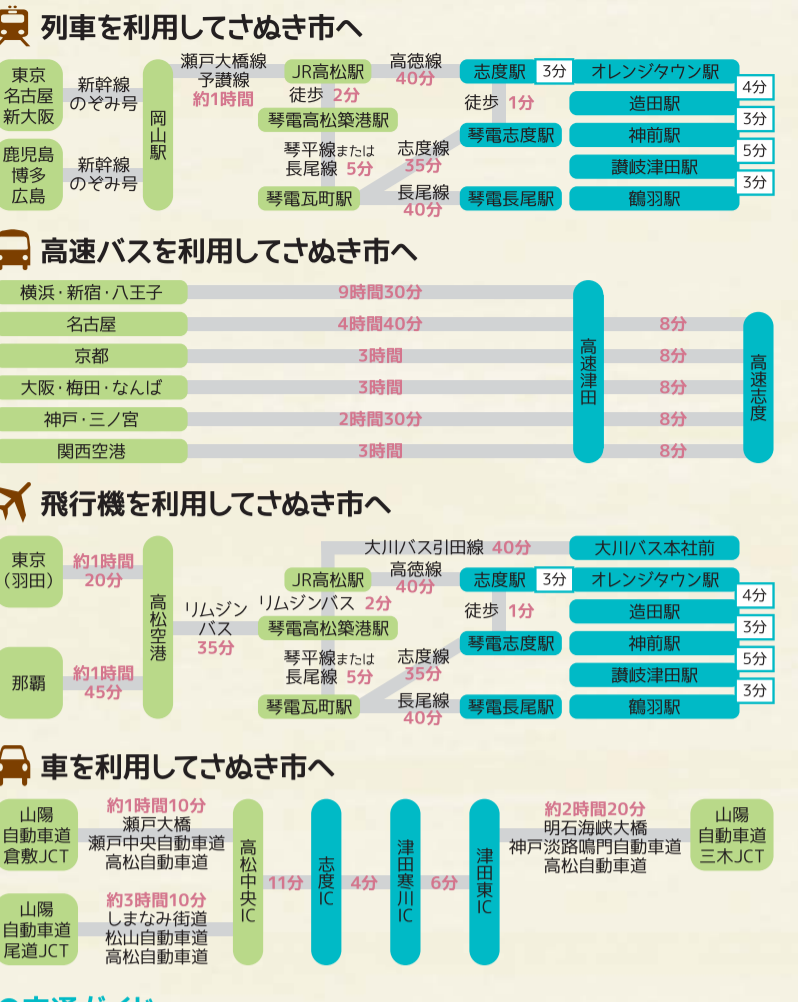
列車を利用してさぬき市へ

東京
名古屋
新大阪

新幹線
のぞみ号

鹿児島
博多
広島

新幹線
のぞみ号

岡山駅

瀬戸大橋線
予讃線
約1時間

JR高松駅
徒歩 2分
琴電高松築港駅

琴平線または
長尾線 5分

琴電瓦町駅

高徳線
40分

志度駅 3分 オレンジタウン駅

徒歩 1分

琴電志度駅

志度線
35分

長尾線
40分

琴電長尾駅

4分
造田駅
3分
神前駅
5分
讃岐津田駅
3分
鶴羽駅

高速バスを利用してさぬき市へ

| 出発地 | 所要時間 | | | |
|---|---|---|---|---|
| 横浜・新宿・八王子 | 9時間30分 | 高速津田 | | |
| 名古屋 | 4時間40分 | 高速津田 | 8分 | 高速志度 |
| 京都 | 3時間 | 高速津田 | 8分 | 高速志度 |
| 大阪・梅田・なんば | 3時間 | 高速津田 | 8分 | 高速志度 |
| 神戸・三ノ宮 | 2時間30分 | 高速津田 | 8分 | 高速志度 |
| 関西空港 | 3時間 | 高速津田 | 8分 | 高速志度 |

飛行機を利用してさぬき市へ

東京
(羽田)
約1時間
20分

那覇
約1時間
45分

高松空港

リムジン
バス
35分

大川バス引田線 40分
大川バス本社前

JR高松駅
リムジンバス 2分
琴電高松築港駅

高徳線
40分

志度駅 3分 オレンジタウン駅

徒歩 1分

琴電志度駅

琴平線または
長尾線 5分

琴電瓦町駅

志度線
35分

長尾線
40分

琴電長尾駅

4分
造田駅
3分
神前駅
5分
讃岐津田駅
3分
鶴羽駅

車を利用してさぬき市へ

山陽
自動車道
倉敷JCT

約1時間10分
瀬戸大橋
瀬戸中央自動車道
高松自動車道

山陽
自動車道
尾道JCT

約3時間10分
しまなみ街道
松山自動車道
高松自動車道

高松中央IC
11分
志度IC
4分
津田寒川IC
6分
津田東IC

約2時間20分
明石海峡大橋
神戸淡路鳴門自動車道
高松自動車道

山陽
自動車道
三木JCT